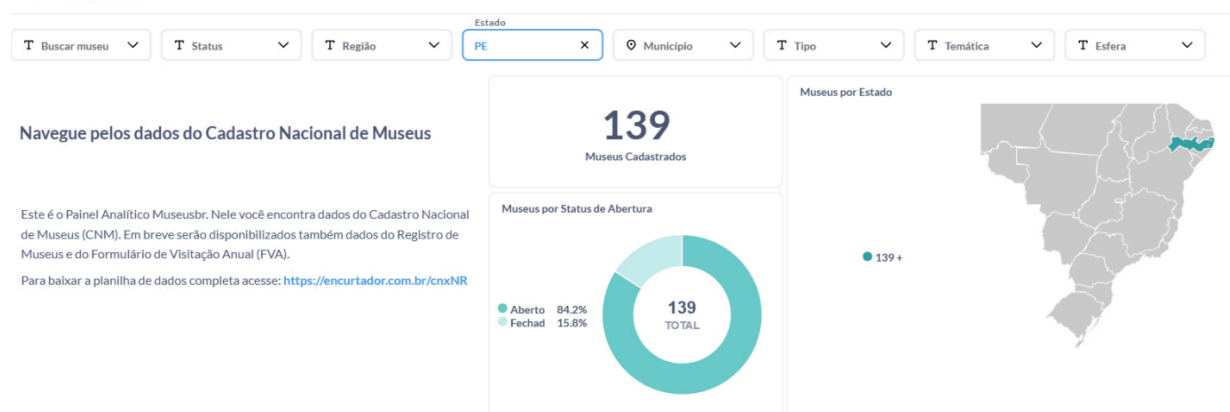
Buscar museu

Status

Região

Estado
PE

Município

Tipo

Temática

Esfera

Navegue pelos dados do Cadastro Nacional de Museus

Este é o Painel Analítico Museusbr. Nele você encontra dados do Cadastro Nacional de Museus (CNM). Em breve serão disponibilizados também dados do Registro de Museus e do Formulário de Visitação Anual (FVA).

Para baixar a planilha de dados completa acesse: https://encurtador.com.br/cnxNR

139
Museus Cadastrados

Museus por Status de Abertura

Aberto 84.2%
Fechad 15.8%

139
TOTAL

Museus por Estado

139 +